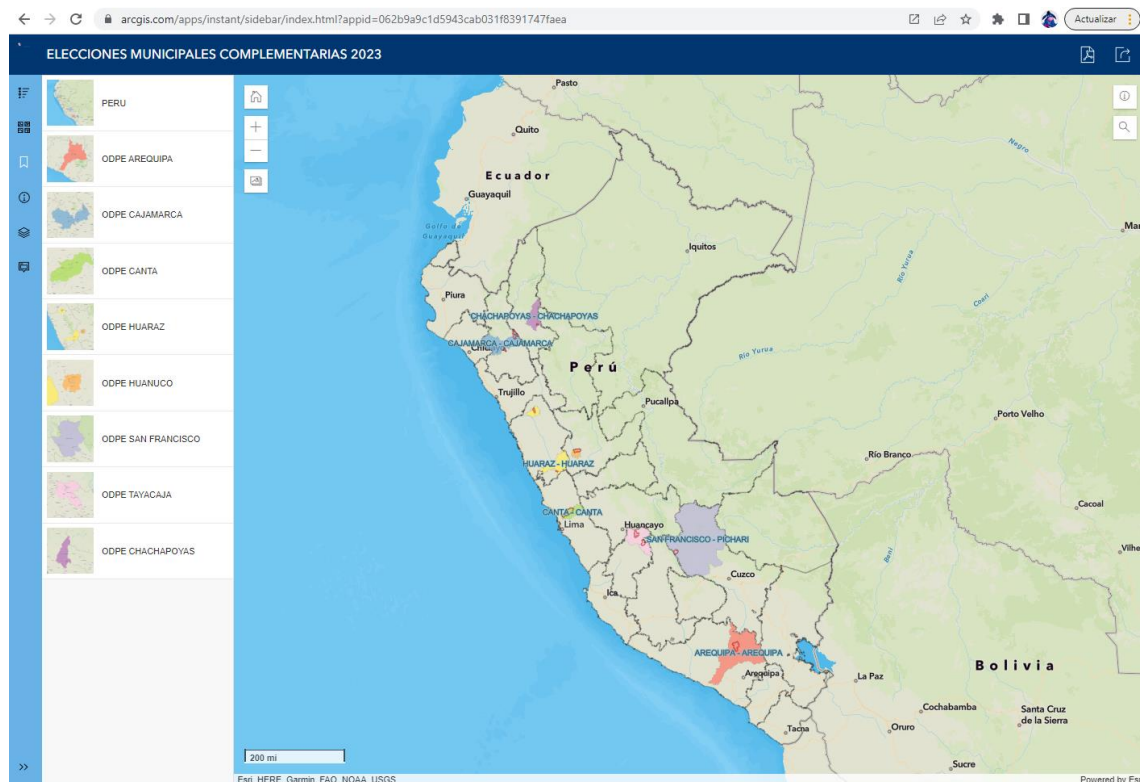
arcgis.com/apps/instant/sidebar/index.html?appid=062b9a9c1d5943cab031f8391747faea

Actualizar

ELECCIONES MUNICIPALES COMPLEMENTARIAS 2023

PERU

ODPE AREQUIPA

ODPE CAJAMARCA

ODPE CANTA

ODPE HUARAZ

ODPE HUANUCO

ODPE SAN FRANCISCO

ODPE TAYACAJA

ODPE CHACHAPOYAS

Pasto
Quito
Ecuador
Guayaquil
Golfo de Guayaquil
Iquitos
Piura
CHACHAPOYAS - CHACHAPOYAS
CAJAMARCA - CAJAMARCA
Chiclayo
Perú
Trujillo
Pucallpa
HUARAZ - HUARAZ
CANTA - CANTA
Lima
Huancayo
SAN FRANCISCO - PICHARI
Cuzco
Ica
AREQUIPA - AREQUIPA
Arequipa
La Paz
Tacna
Oruro
Cochabamba
Santa Cruz de la Sierra
Sucre
Bolivia
Porto Velho
Rio Branco
Cacoal
Vilhe
Mar
Negro
Rio Yurua
Coari
Rio Yurua
Beni

200 mi

Esri, HERE, Garmin, FAO, NOAA, USGS

Powered by Esr